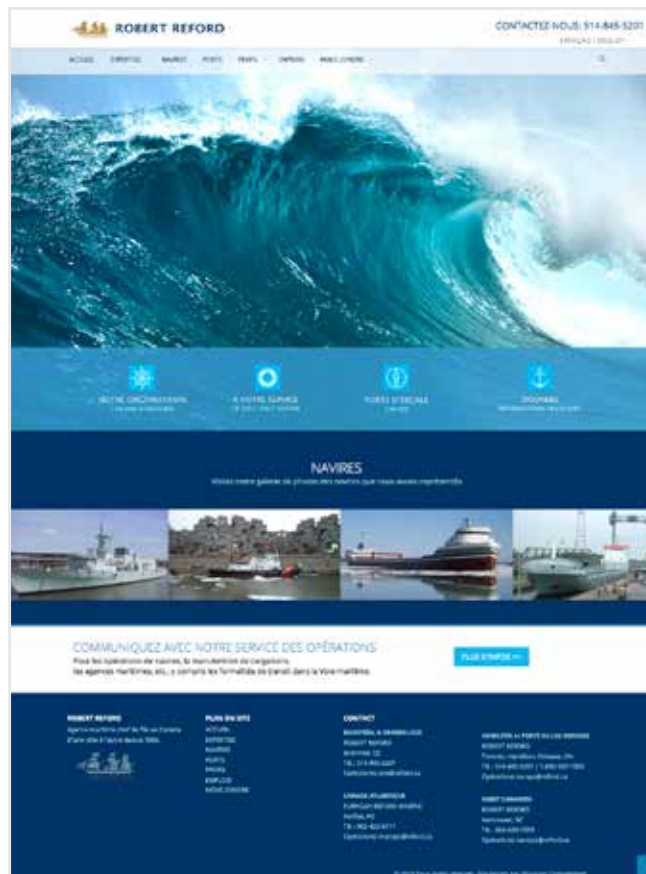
ROBERT REFORD

CONTACTEZ-NOUS: 514-845-5201
FRANÇAIS | ENGLISH

ACCUEIL EXPERTISE NAVIRES PORTS FRAIS CARRIÈRES NOUS JOINDRE

NOTRE ORGANISATION
A VOTRE SERVICE
PORTS D'ESCALE
DOUANES

NAVIRES
Voici notre galerie de photos des navires que nous avons représentés

COMMUNIQUEZ AVEC NOTRE SERVICE DES OPÉRATIONS
Pour les opérations de navires, la manutention de cargaisons, les agences maritimes, etc., y compris les formalités de transit dans la Voie maritime.

PLUS D'INFOS

ROBERT REFORD
Agence maritime chef de file au Canada d'une côte à l'autre depuis 1866.

PLAN DU SITE
ACCUEIL
EXPERTISE
NAVIRES
PORTS
FRAIS
EMPLOIS
NOUS JOINDRE

CONTACT
MONTRÉAL & GRANDS LACS
ROBERT REFORD
Montréal, QC
Tél.: 514-845-5201
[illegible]

CANADA ATLANTIQUE
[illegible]
Halifax, NS
Tél.: 902-422-6111
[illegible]

HAMILTON et PORTS DU LAC ONTARIO
ROBERT REFORD
Toronto, Hamilton, Oshawa, ON
Tél.: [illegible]
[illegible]

CÔTE OUEST
ROBERT REFORD
Vancouver, BC
Tél.: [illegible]
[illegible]

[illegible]